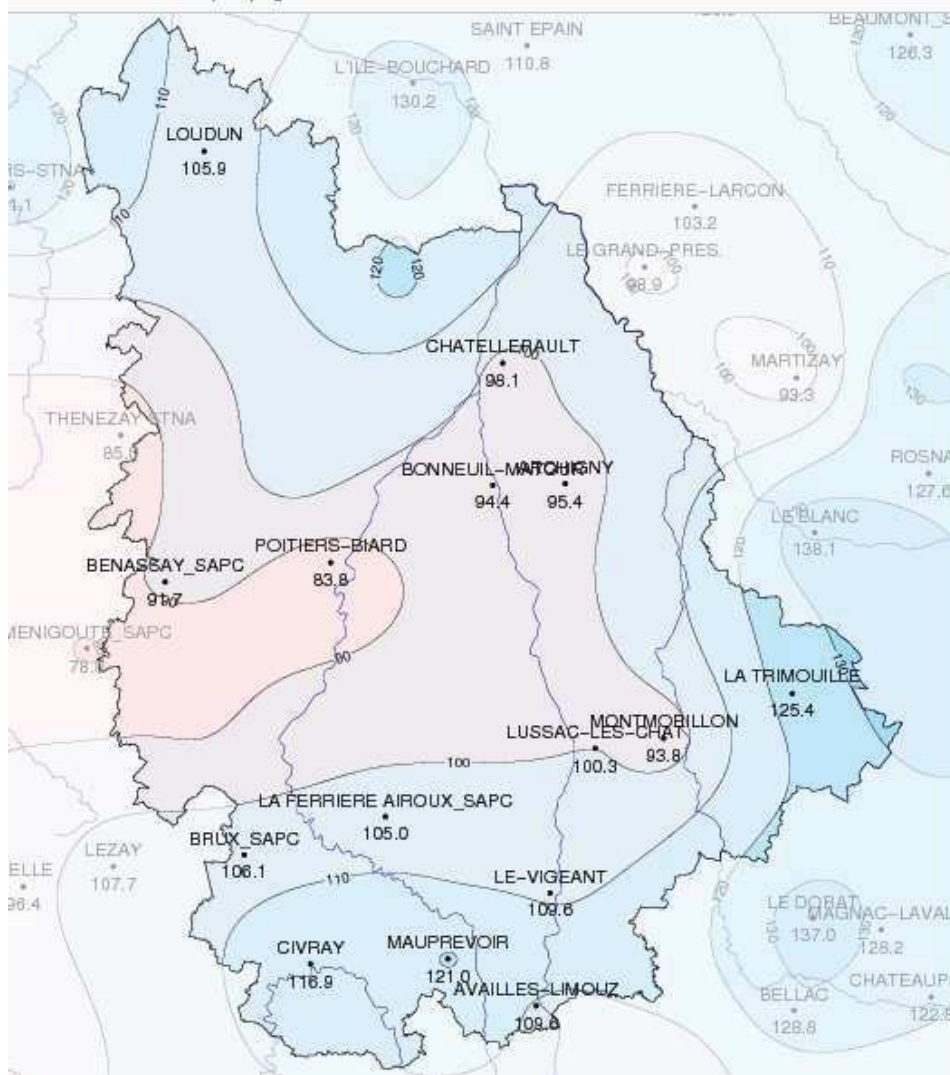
SAINT EPAIN
110.8
BEAUMONT_S
126.3
L'ILE-BOUCHARD
130.2
LOUDUN
105.9
IS-STNA
1.1
FERRIERE-LARCON
103.2
LE GRAND-PRES
98.9
CHATELLERAULT
98.1
MARTIZAY
93.3
THENEZAY_STNA
85.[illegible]
BONNEUIL-MATOURS
94.4
ARCHIGNY
95.4
ROSNA
127.6
LE BLANC
138.1
POITIERS-BIARD
83.8
BENASSAY_SAPC
91.7
MENIGOUTE_SAPC
78.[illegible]
LA TRIMOUILLE
125.4
MONTMORILLON
93.8
LUSSAC-LES-CHAT
100.3
LA FERRIERE AIROUX_SAPC
105.0
BRUX_SAPC
106.1
LEZAY
107.7
ELLE
96.4
LE-VIGEANT
109.6
LE DORAT
137.0
MAGNAC-LAVAL
128.2
CIVRAY
116.9
MAUPREVOIR
121.0
AVAILLES-LIMOUZ
109.6
BELLAC
128.8
CHATEAUP
122.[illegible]
110
120
100
90
130